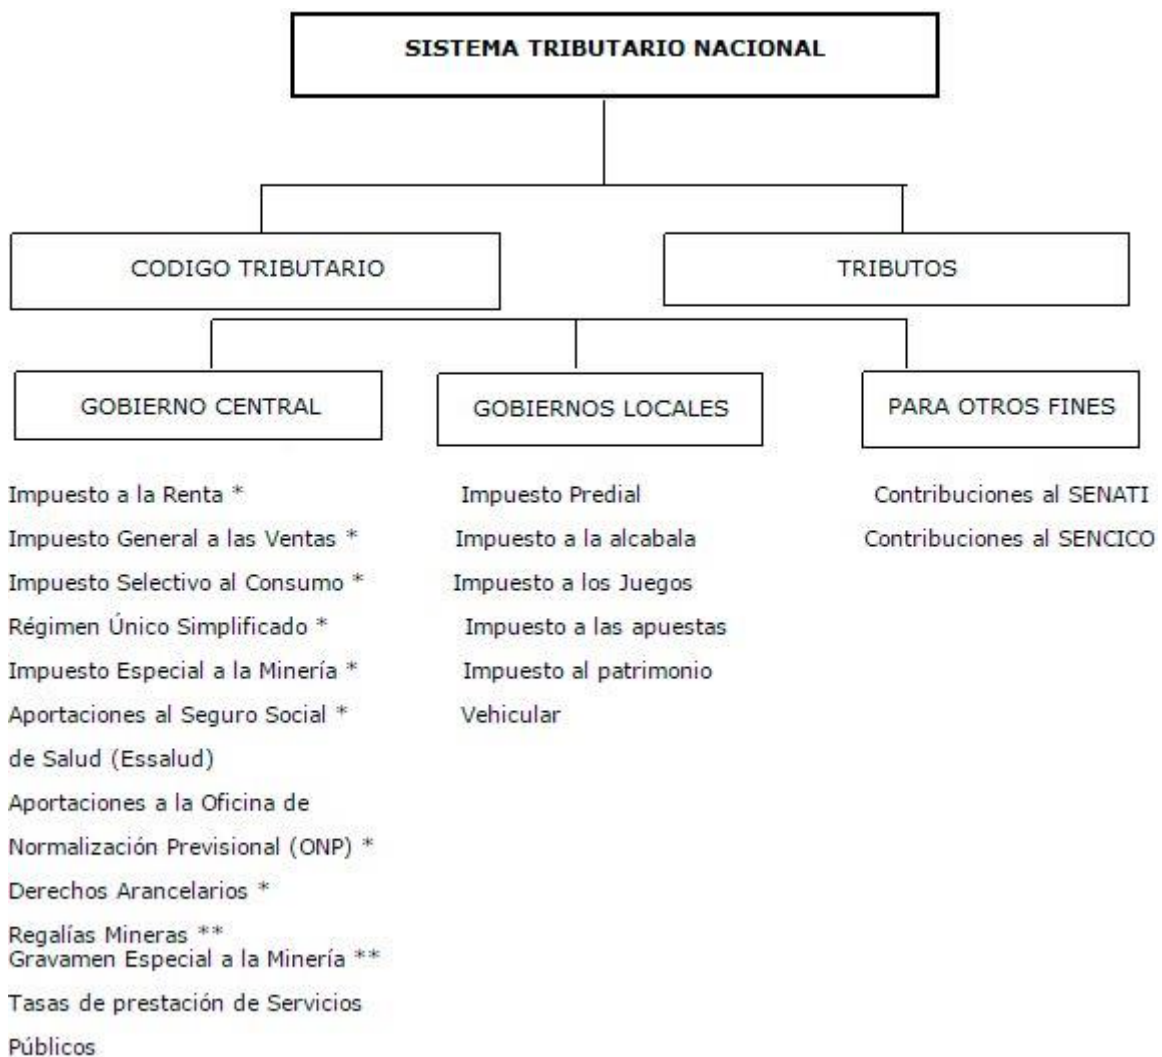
SISTEMA TRIBUTARIO NACIONAL

CODIGO TRIBUTARIO

TRIBUTOS

GOBIERNO CENTRAL

GOBIERNOS LOCALES

PARA OTROS FINES

Impuesto a la Renta *
Impuesto General a las Ventas *
Impuesto Selectivo al Consumo *
Régimen Único Simplificado *
Impuesto Especial a la Minería *
Aportaciones al Seguro Social *
de Salud (Essalud)
Aportaciones a la Oficina de
Normalización Previsional (ONP) *
Derechos Arancelarios *
Regalías Mineras **
Gravamen Especial a la Minería **
Tasas de prestación de Servicios
Públicos

Impuesto Predial
Impuesto a la alcabala
Impuesto a los Juegos
Impuesto a las apuestas
Impuesto al patrimonio
Vehicular

Contribuciones al SENATI
Contribuciones al SENCICO